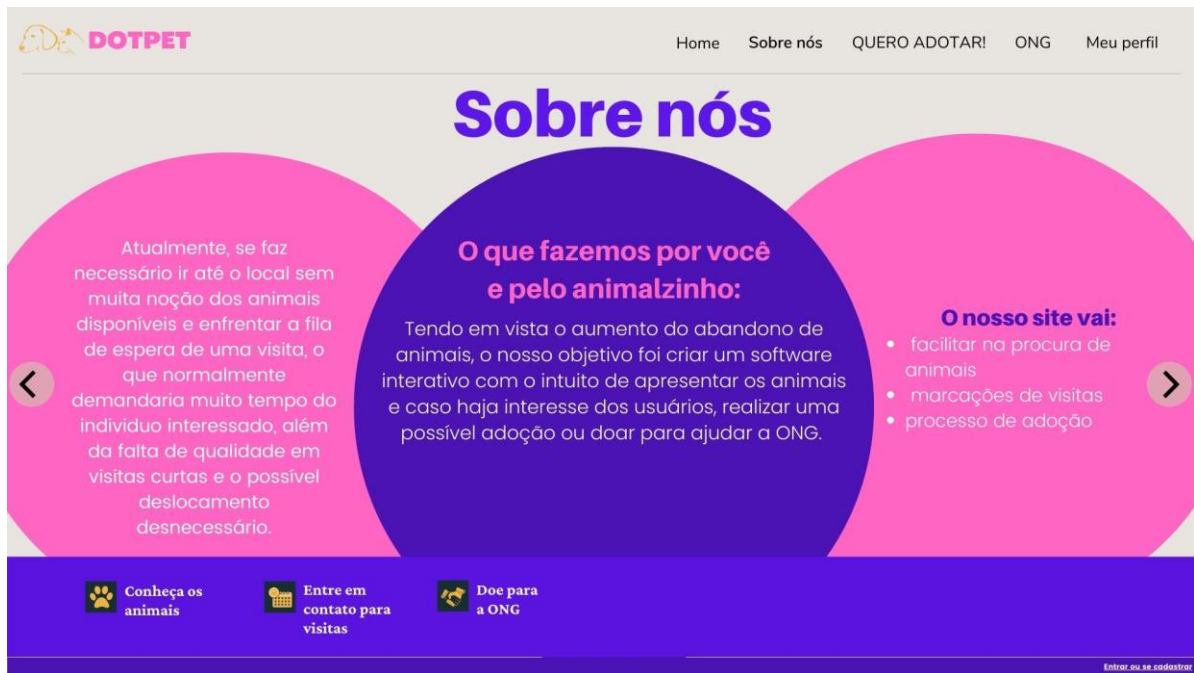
DOTPET

Home Sobre nós QUERO ADOTAR! ONG Meu perfil

Sobre nós

Atualmente, se faz necessário ir até o local sem muita noção dos animais disponíveis e enfrentar a fila de espera de uma visita, o que normalmente demandaria muito tempo do individuo interessado, além da falta de qualidade em visitas curtas e o possível deslocamento desnecessário.

O que fazemos por você e pelo animalzinho:

Tendo em vista o aumento do abandono de animais, o nosso objetivo foi criar um software interativo com o intuito de apresentar os animais e caso haja interesse dos usuários, realizar uma possível adoção ou doar para ajudar a ONG.

O nosso site vai:

- facilitar na procura de animais
- marcações de visitas
- processo de adoção

Conheça os animais

Entre em contato para visitas

Doe para a ONG

Entrar ou se cadastrar